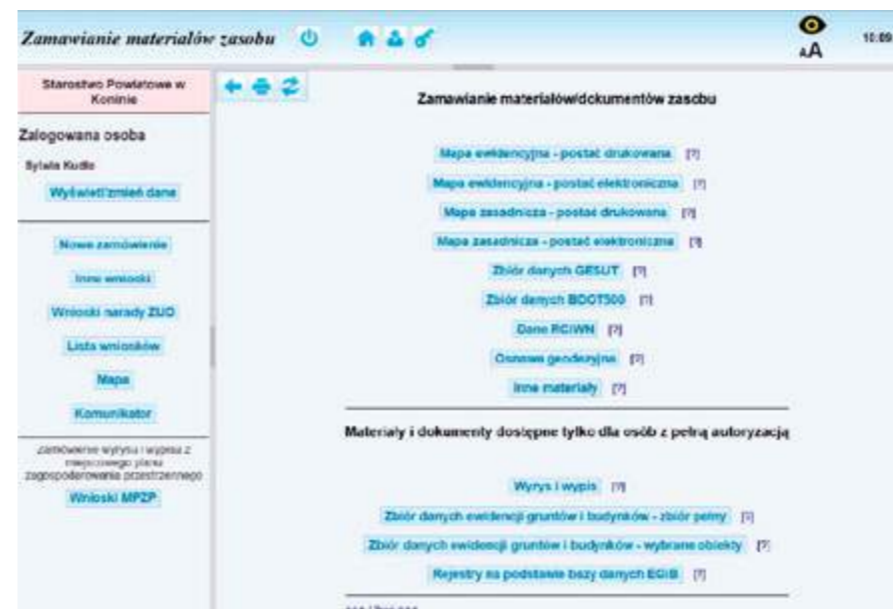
Zamawianie materiałów zasobu

AA

10:09

Starostwo Powiatowe w Koninie

Zalogowana osoba

Sylwia Kudła

Wyświetl/zmień dane

Nowe zamówienie

Inne wnioski

Wnioski narady ZUD

Lista wniosków

Mapa

Komunikator

zamówienie wyrysu i wypisu z miejscowego planu zagospodarowania przestrzennego

Wnioski MPZP

Zamawianie materiałów/dokumentów zasobu

Mapa ewidencyjna - postać drukowana [?]

Mapa ewidencyjna - postać elektroniczna [?]

Mapa zasadnicza - postać drukowana [?]

Mapa zasadnicza - postać elektroniczna [?]

Zbiór danych GESUT [?]

Zbiór danych BDOT500 [?]

Dane RCiWN [?]

Osnowa geodezyjna [?]

Inne materiały [?]

Materiały i dokumenty dostępne tylko dla osób z pełną autoryzacją

Wyrys i wypis [?]

Zbiór danych ewidencji gruntów i budynków - zbiór pełny [?]

Zbiór danych ewidencji gruntów i budynków - wybrane obiekty [?]

Rejestry na podstawie bazy danych EGiB [?]

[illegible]